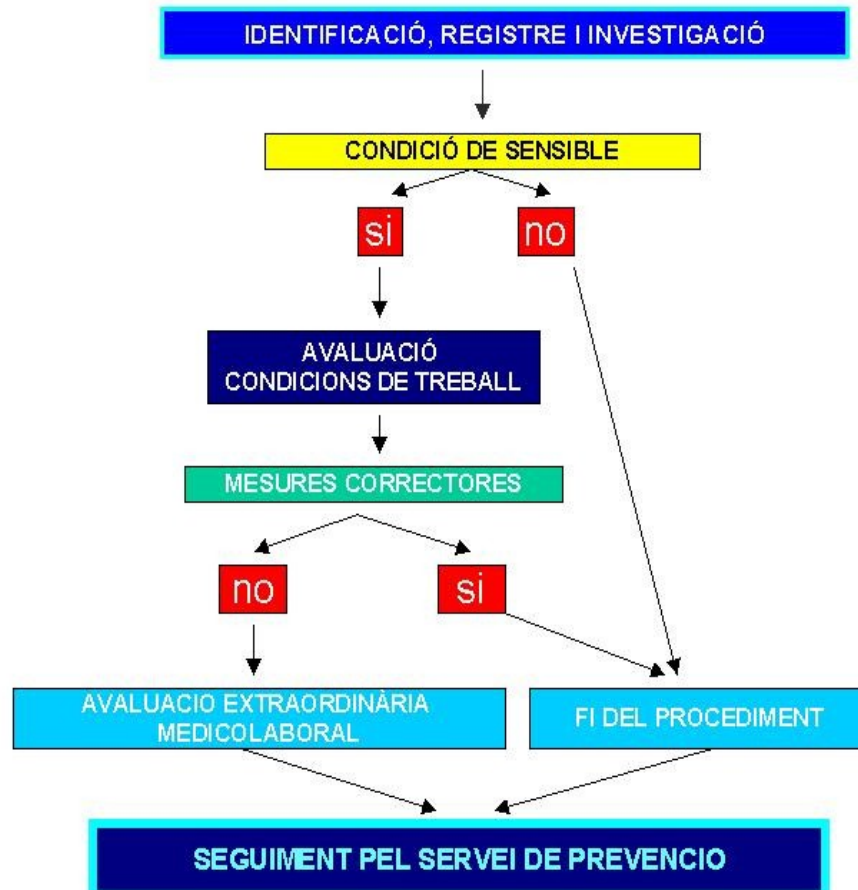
IDENTIFICACIÓ, REGISTRE I INVESTIGACIÓ

CONDICIÓ DE SENSIBLE

si

no

AVALUACIÓ CONDICIONS DE TREBALL

MESURES CORRECTORES

no

si

AVALUACIO EXTRAORDINÀRIA MEDICOLABORAL

FI DEL PROCEDIMENT

SEGUIMENT PEL SERVEI DE PREVENCIO